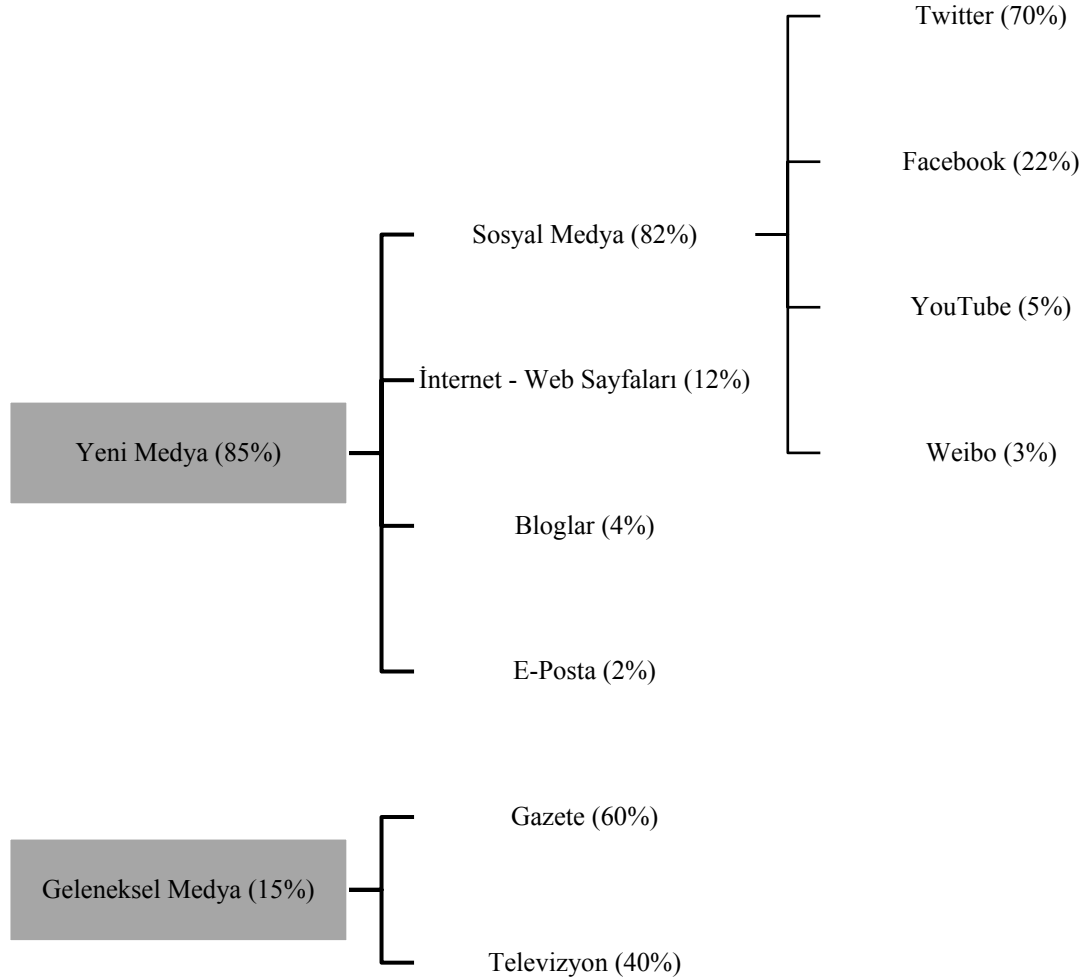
Yeni Medya (85%)

Sosyal Medya (82%)

Twitter (70%)

Facebook (22%)

YouTube (5%)

Weibo (3%)

İnternet - Web Sayfaları (12%)

Bloglar (4%)

E-Posta (2%)

Geleneksel Medya (15%)

Gazete (60%)

Televizyon (40%)